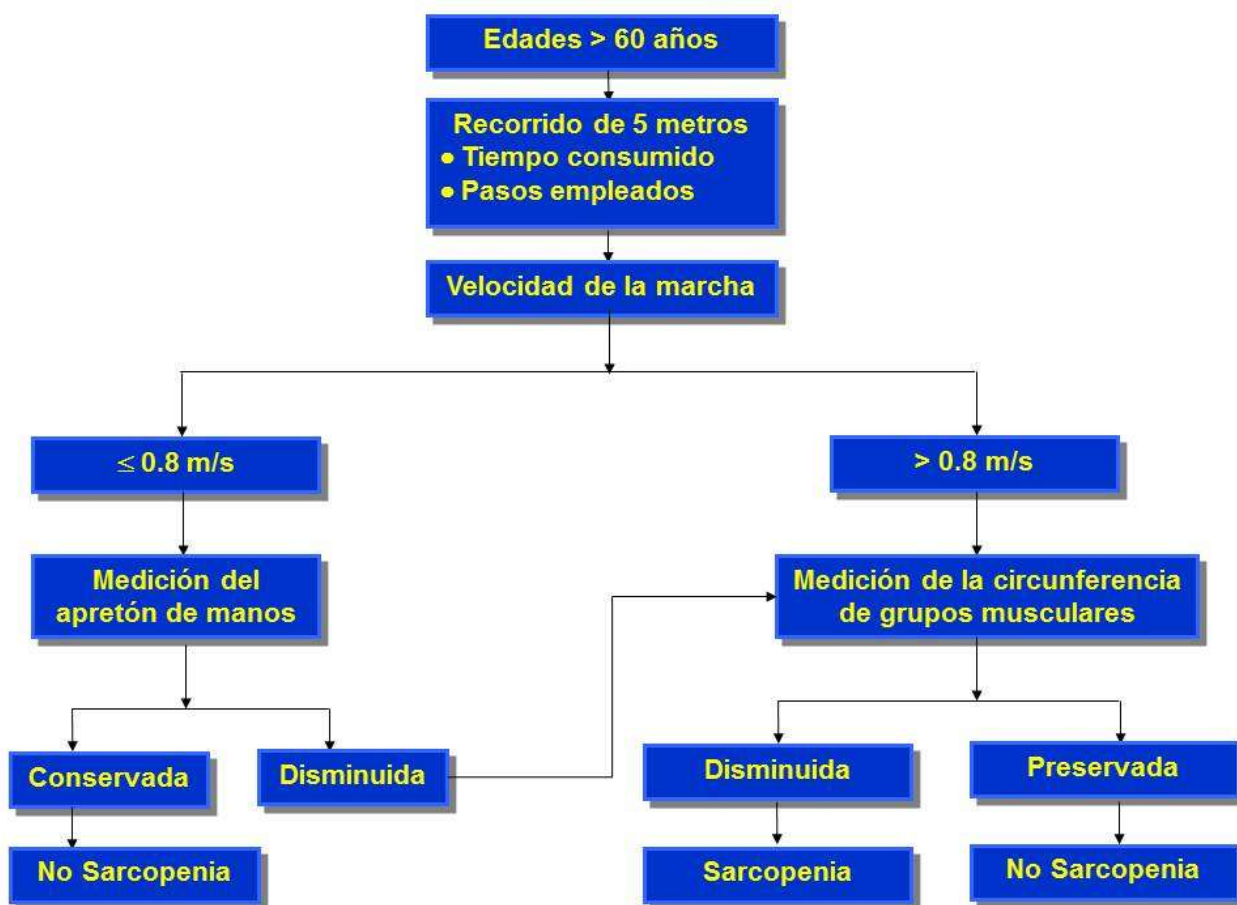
Edades > 60 años

Recorrido de 5 metros
• Tiempo consumido
• Pasos empleados

Velocidad de la marcha

$\leq$ 0.8 m/s

> 0.8 m/s

Medición del apretón de manos

Medición de la circunferencia de grupos musculares

Conservada

Disminuida

Disminuida

Preservada

No Sarcopenia

Sarcopenia

No Sarcopenia